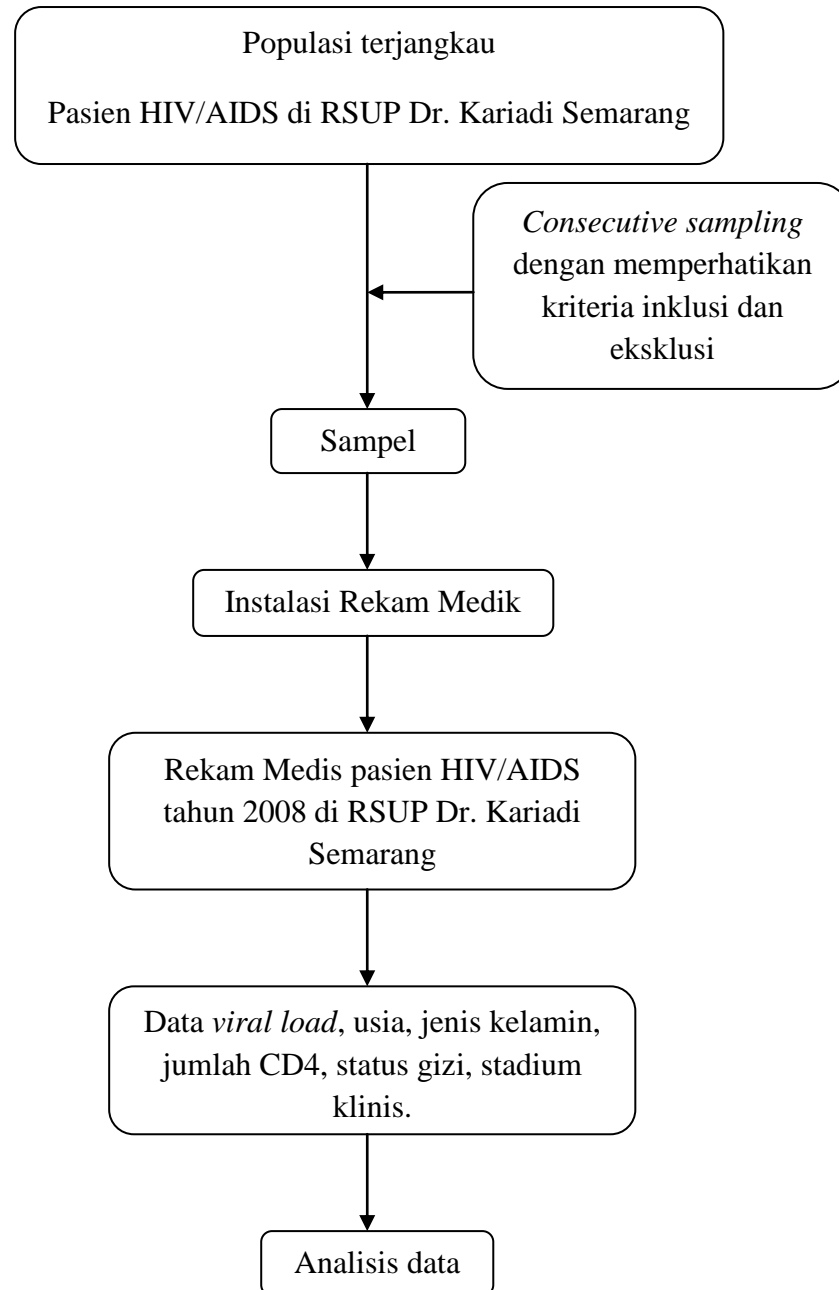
Populasi terjangkau

Pasien HIV/AIDS di RSUP Dr. Kariadi Semarang

*Consecutive sampling* dengan memperhatikan kriteria inklusi dan eksklusi

Sampel

Instalasi Rekam Medik

Rekam Medis pasien HIV/AIDS tahun 2008 di RSUP Dr. Kariadi Semarang

Data *viral load*, usia, jenis kelamin, jumlah CD4, status gizi, stadium klinis.

Analisis data